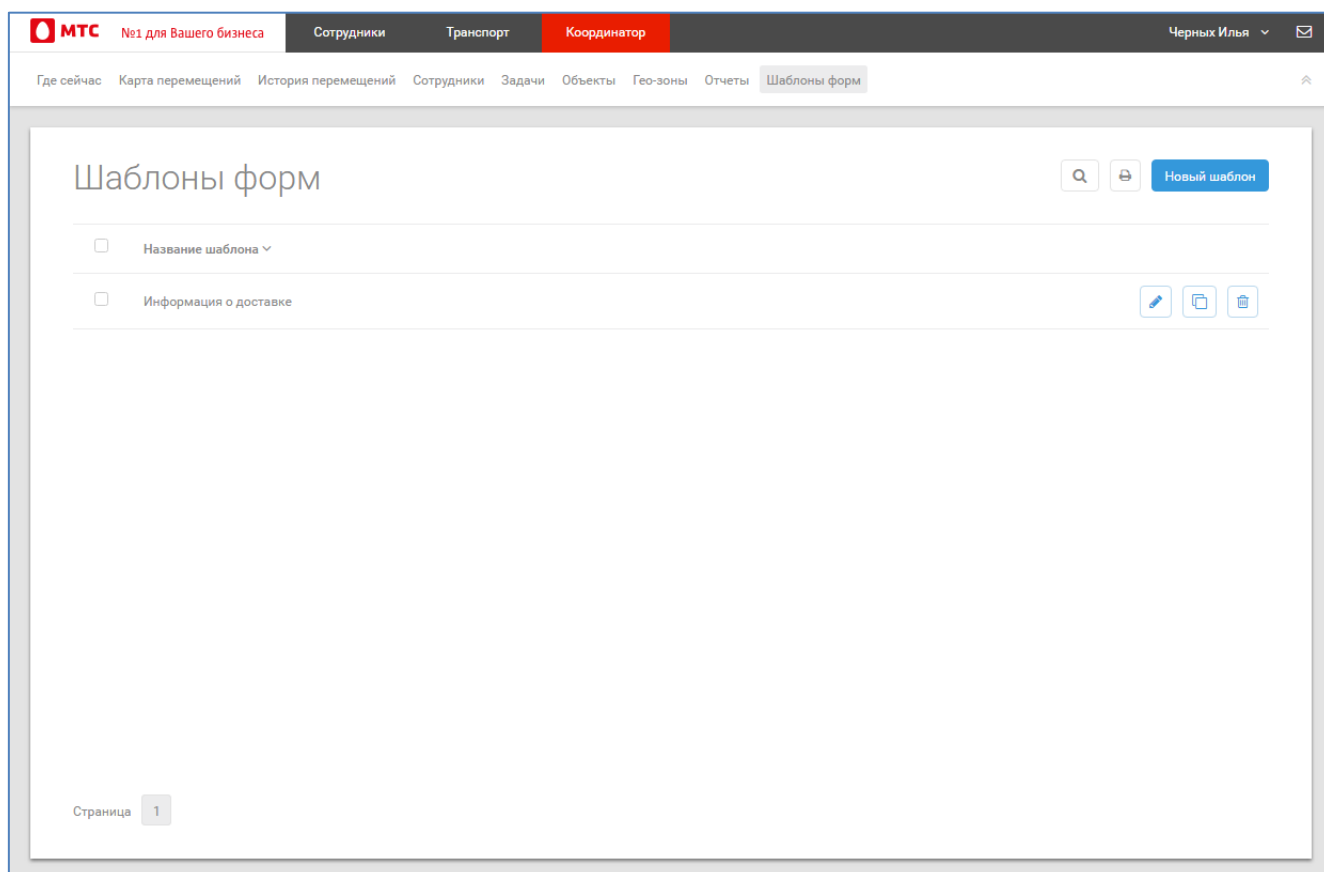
МТС №1 для Вашего бизнеса Сотрудники Транспорт Координатор Черных Илья

Где сейчас Карта перемещений История перемещений Сотрудники Задачи Объекты Гео-зоны Отчеты Шаблоны форм

Шаблоны форм

Новый шаблон

Название шаблона

Информация о доставке

Страница 1